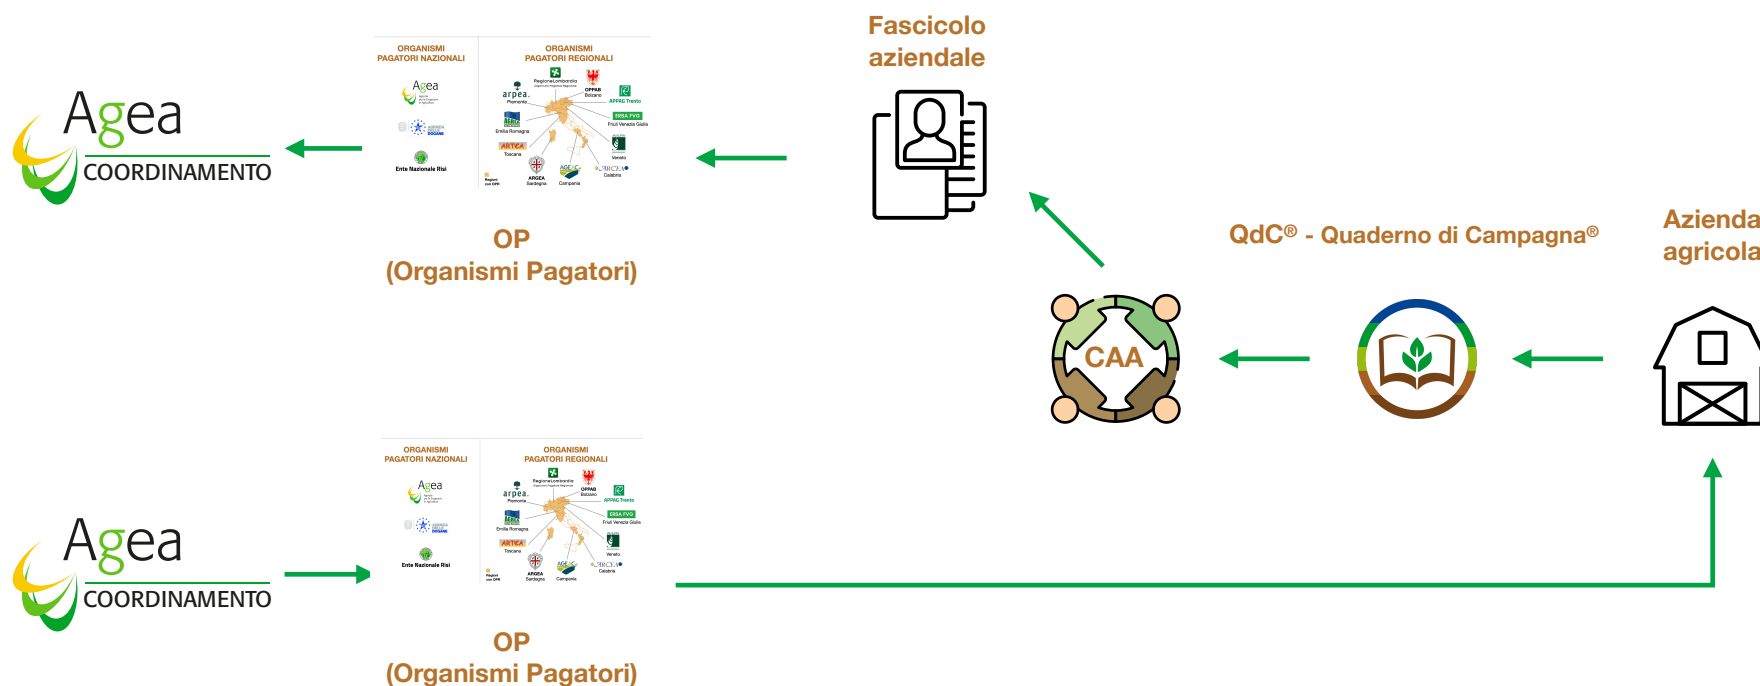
Agea
COORDINAMENTO

ORGANISMI PAGATORI NAZIONALI

Agea

Ente Nazionale Risi

ORGANISMI PAGATORI REGIONALI

Regione Lombardia

arpea. Piemonte

OPPAB Bolzano

APPAG Trento

ERSA FVG Friuli Venezia Giulia

Emilia Romagna

ARTEA Toscana

Veneto

ARGEA Sardegna

AGEA Campania

Calabria

OP
(Organismi Pagatori)

Fascicolo aziendale

QdC® - Quaderno di Campagna®

Azienda agricola

CAA

Agea
COORDINAMENTO

ORGANISMI PAGATORI NAZIONALI

Agea

Ente Nazionale Risi

ORGANISMI PAGATORI REGIONALI

Regione Lombardia

arpea. Piemonte

OPPAB Bolzano

APPAG Trento

ERSA FVG Friuli Venezia Giulia

Emilia Romagna

ARTEA Toscana

Veneto

ARGEA Sardegna

AGEA Campania

Calabria

OP
(Organismi Pagatori)